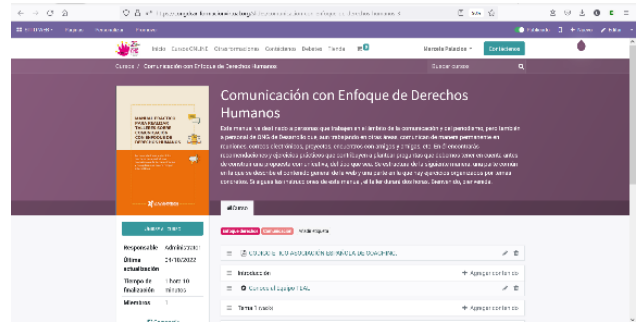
Inicio Cursos ONLINE Convocatorias Contactanos Deberes Tienda

Marcela Palacios

Contactanos

Cursos / Comunicación con Enfoque de Derechos Humanos

Buscar cursos

Comunicación con Enfoque de Derechos Humanos

Este manual es ideal para personas que trabajan en el ámbito de la comunicación y el periodismo, pero también a personal de ONG de Desarrollo que, aun trabajando en otras áreas, comunican de manera permanente en reuniones, correos electrónicos, proyectos, encuentros con amigos y amigas, etc. En él encontrarás recomendaciones y ejercicios prácticos que contribuyen a plantear preguntas que poner en práctica antes de escribir una propuesta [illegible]. Se estructura de la siguiente manera: tabla de la Unidad en la que se describe el contenido general de la web y una parte en la que hay ejercicios organizados por temas concretos. Se sigue las instrucciones de esta manera y la facilitarás des temas. Bienvenida, por favor.

Curso

Enfoque derechos Comunicación Nivel inicial

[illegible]

Responsable Administrador
Última actualización 24/10/2022
Tiempo de finalización 1 hora 10 minutos
Miembros 1

CONOCIENDO ASOCIACIÓN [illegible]
Introducción
+ Agregar contenido
Conoce el equipo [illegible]
Tema 1 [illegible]
+ Agregar contenido